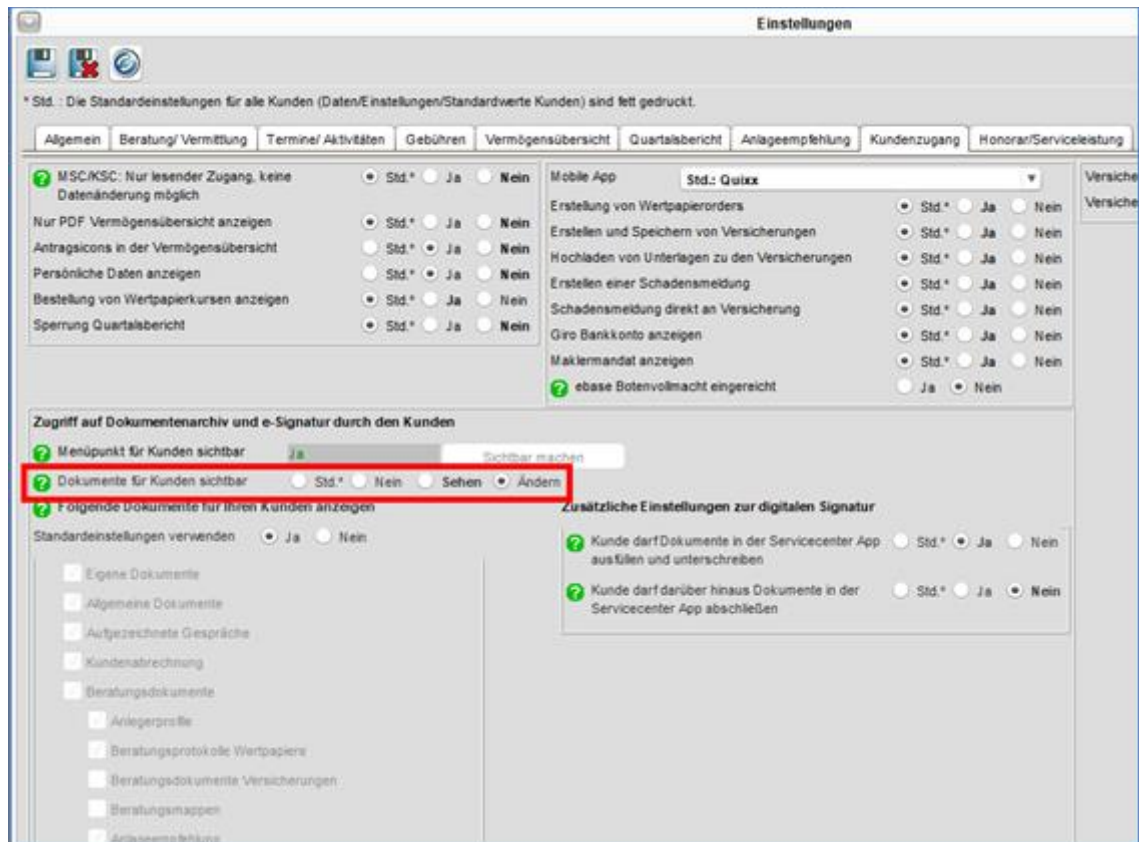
Einstellungen

* Std. : Die Standardeinstellungen für alle Kunden (Daten/Einstellungen/Standardwerte Kunden) sind fett gedruckt.

Allgemein | Beratung/ Vermittlung | Termine/ Aktivitäten | Gebühren | Vermögensübersicht | Quartalsbericht | Anlageempfehlung | Kundenzugang | Honorar/Serviceleistung

MSC/KSC: Nur lesender Zugang, keine Datenänderung möglich — Std.* Ja Nein
Nur PDF Vermögensübersicht anzeigen — Std.* Ja Nein
Antragsicons in der Vermögensübersicht — Std.* Ja Nein
Persönliche Daten anzeigen — Std.* Ja Nein
Bestellung von Wertpapierkursen anzeigen — Std.* Ja Nein
Sperrung Quartalsbericht — Std.* Ja Nein

Mobile App — Std.: Quixx
Erstellung von Wertpapierorders — Std.* Ja Nein
Erstellen und Speichern von Versicherungen — Std.* Ja Nein
Hochladen von Unterlagen zu den Versicherungen — Std.* Ja Nein
Erstellen einer Schadensmeldung — Std.* Ja Nein
Schadensmeldung direkt an Versicherung — Std.* Ja Nein
Giro Bankkonto anzeigen — Std.* Ja Nein
Maklermandat anzeigen — Std.* Ja Nein
ebase Botenvollmacht eingereicht — Ja Nein

Versiche
Versiche

Zugriff auf Dokumentenarchiv und e-Signatur durch den Kunden
Menüpunkt für Kunden sichtbar — Ja — Sichtbar machen
Dokumente für Kunden sichtbar — Std.* Nein Sehen Ändern
Folgende Dokumente für Ihren Kunden anzeigen
Standardeinstellungen verwenden — Ja Nein
Eigene Dokumente
Allgemeine Dokumente
Aufgezeichnete Gespräche
Kundenabrechnung
Beratungsdokumente
Anlegerprofile
Beratungsprotokolle Wertpapiere
Beratungsdokumente Versicherungen
Beratungsmappen
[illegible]

Zusätzliche Einstellungen zur digitalen Signatur
Kunde darf Dokumente in der Servicecenter App ausfüllen und unterschreiben — Std.* Ja Nein
Kunde darf darüber hinaus Dokumente in der Servicecenter App abschließen — Std.* Ja Nein